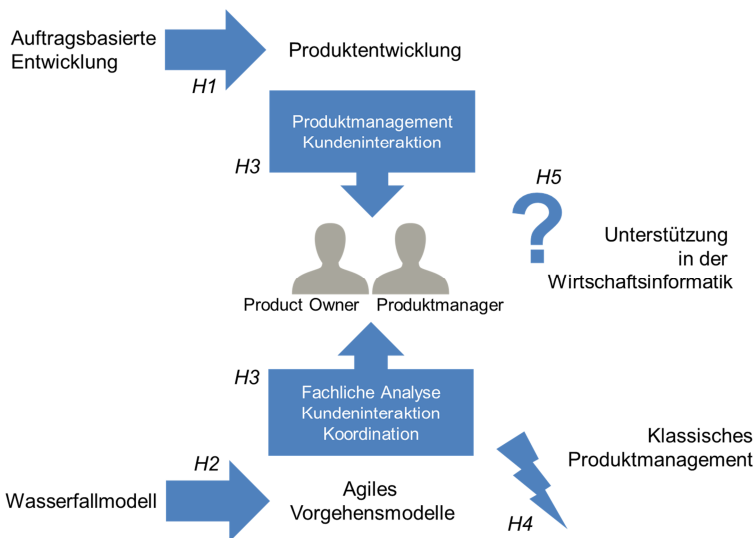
Auftragsbasierte Entwicklung

H1

Produktentwicklung

Produktmanagement
Kundeninteraktion

H3

H5

?

Unterstützung
in der
Wirtschaftsinformatik

Product Owner

Produktmanager

H3

Fachliche Analyse
Kundeninteraktion
Koordination

Klassisches
Produktmanagement

H2

Wasserfallmodell

Agiles
Vorgehensmodelle

H4